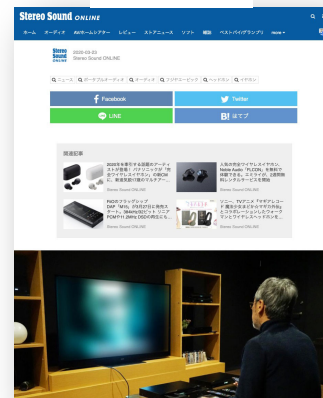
Stereo Sound ONLINE

ホーム　オーディオ　AV/ホームシアター　レビュー　ストアニュース　ソフト　雑誌　ベストバイ/グランプリ　more

Stereo Sound
2020-03-23
Stereo Sound ONLINE

ニュース　ポータブルオーディオ　オーディオ　ワイヤレススピーカー　ヘッドホン　イヤホン

Facebook
Twitter
LINE
はてブ

関連記事

2020年を彩する話題のオーディオが登場！パナソニックが「完全ワイヤレスイヤホン」のRZ-S50Wに、発表見送り機種のモルターー
Stereo Sound ONLINE

人気の完全ワイヤレスイヤホン Noble Audio「FLCON」を無料で体験できる。エイフイデ、公式視聴用レンタルサービスを開始
Stereo Sound ONLINE

FiiOのフラッグシップDAP「M15」が9月23日に発売スタート。384kHz対応トト リニアPCMや11.2MHz DSDの再生にも
Stereo Sound ONLINE

ソニー、TVアニメ「マギアレコード 魔法少女まどか☆マギカ外伝」とコラボレーションしたウォークマンとワイヤレスヘッドホンを
Stereo Sound ONLINE